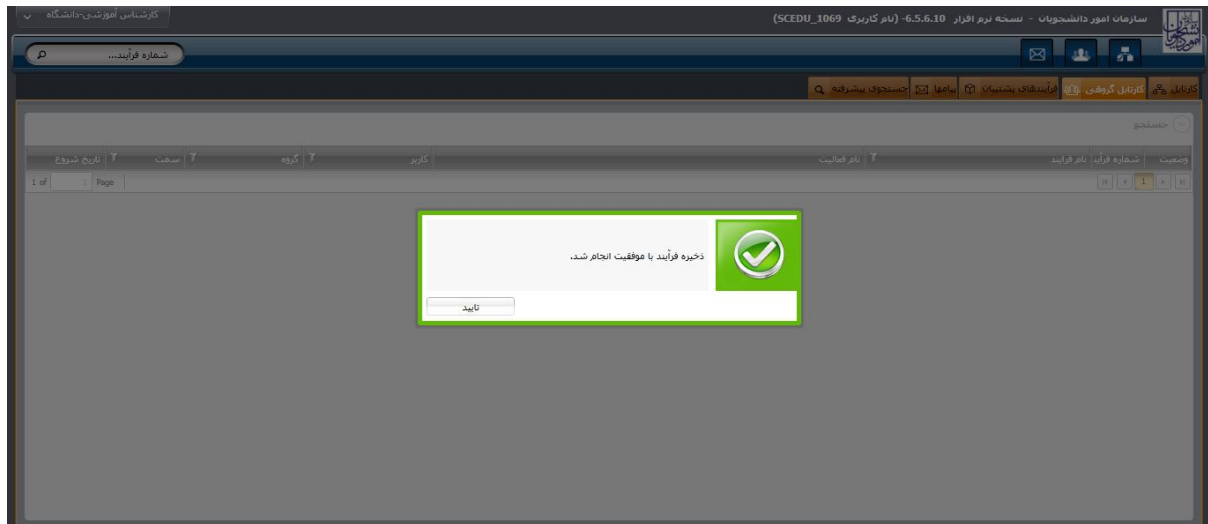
سازمان امور دانشجویان - نسخه نرم افزار 6.5.6.10 -(نام کاربری SCEDU_1069)

کارشناس آموزشی-دانشگاه

شماره فرآیند...

کارتابل | کارتابل گروهی | فرآیندهای پشتیبان | پیامها | جستجوی پیشرفته

جستجو

| وضعیت | شماره فرآیند | نام فرایند | نام فعالیت | کاربر | گروه | سمت | تاریخ شروع |
|---|---|---|---|---|---|---|---|

1 | Page 1 of

ذخیره فرآیند با موفقیت انجام شد.

تایید